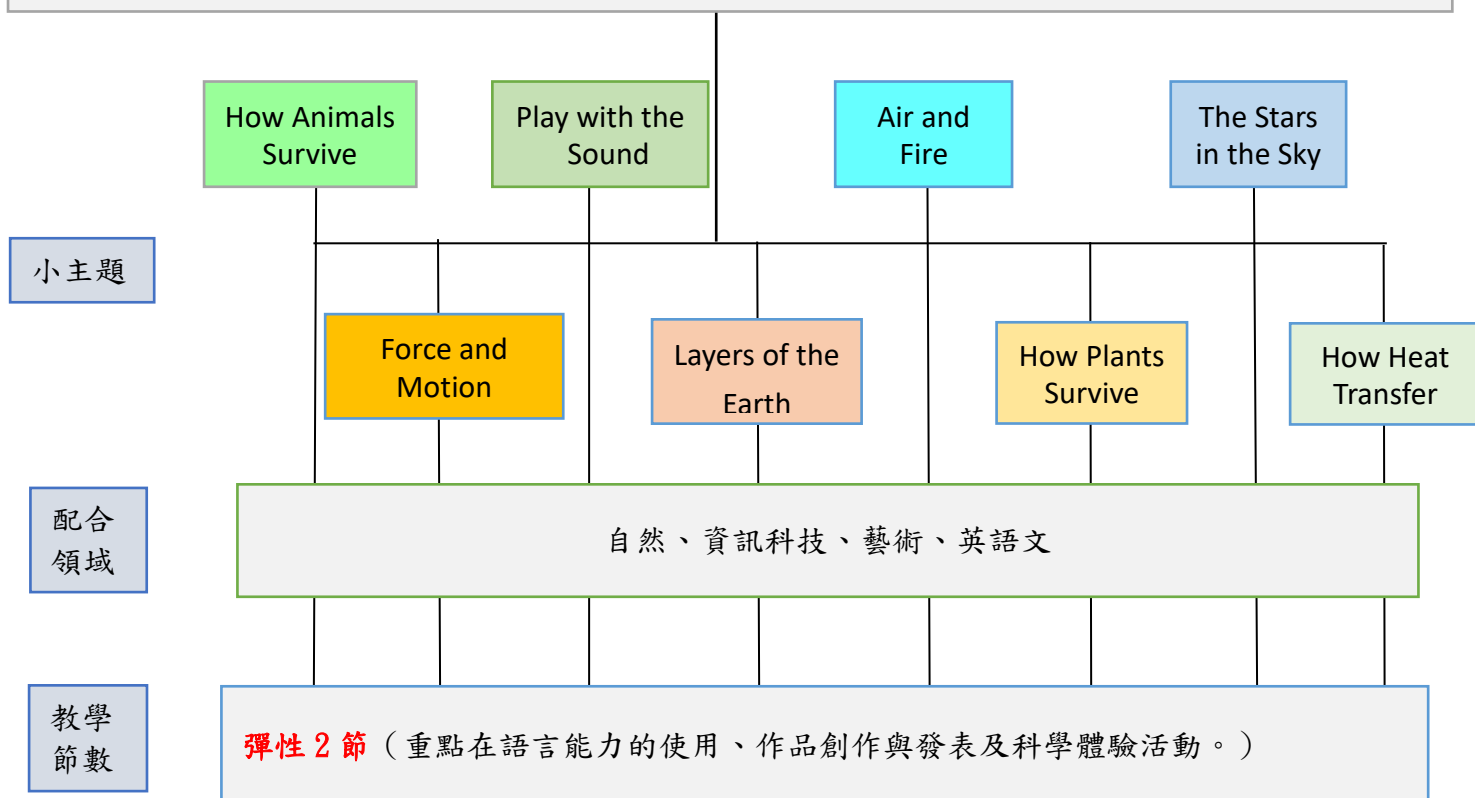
How Animals Survive

Play with the Sound

Air and Fire

The Stars in the Sky

小主題

Force and Motion

Layers of the Earth

How Plants Survive

How Heat Transfer

配合領域

自然、資訊科技、藝術、英語文

教學節數

彈性 2 節（重點在語言能力的使用、作品創作與發表及科學體驗活動。）